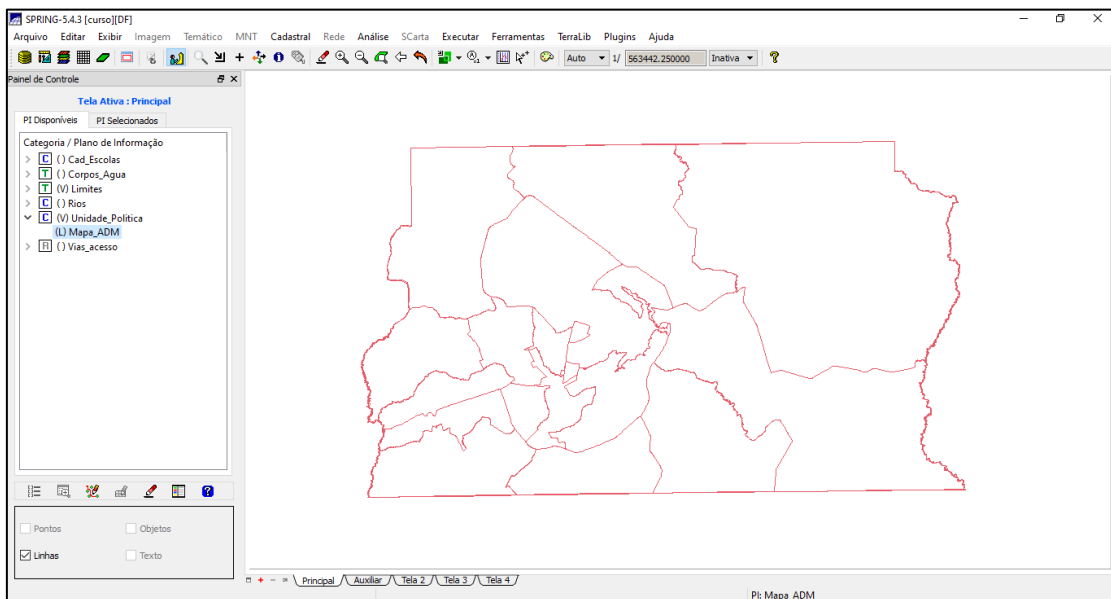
SPRING-5.4.3 [curso][DF]

Arquivo Editar Exibir Imagem Temático MNT Cadastral Rede Análise SCarta Executar Ferramentas TerraLib Plugins Ajuda

Auto 1/ 563442.250000 Inativa

Painel de Controle

Tela Ativa : Principal

PI Disponíveis PI Selecionados

Categoria / Plano de Informação
C ( ) Cad_Escolas
T ( ) Corpos_Agua
T (V) Limites
C ( ) Rios
C (V) Unidade_Politica
(L) Mapa_ADM
R ( ) Vias_acesso

Pontos Objetos
Linhas Texto

Principal Auxiliar Tela 2 Tela 3 Tela 4

PI: Mapa_ADM